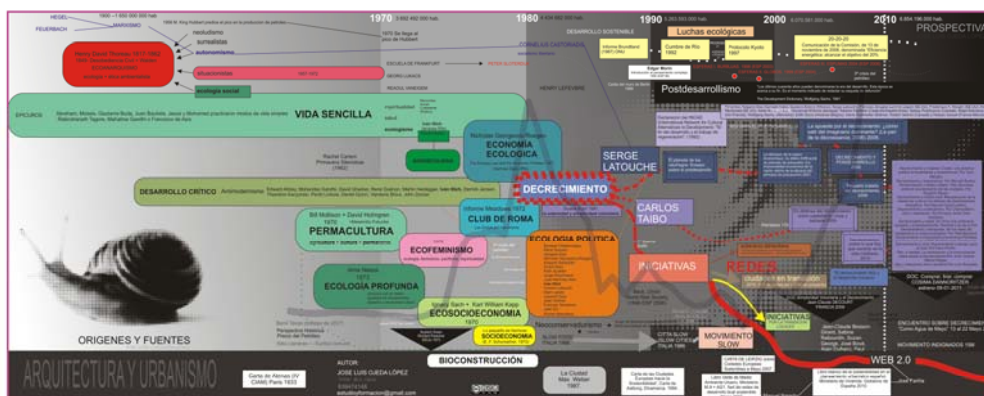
HEGEL
FEUERBACH
MARXISMO
neoludismo
surrealistas
autonomismo
Henry David Thoreau 1817-1862
situacionismo
ecología social
1970
1980
1990
2000
2010
PROSPECTIVA
Luchas ecológicas
DESARROLLO SOSTENIBLE
CORNELIUS CASTORIADIS
ESCUELA DE FRANKFURT
HENRY LEFEBVRE
Informe Brundtland (1987 ONU)
Cumbre de Río 1992
Protocolo Kyoto 1997
Postdesarrollismo
EPICUREO
VIDA SENCILLA
ECONOMÍA ECOLÓGICA
Rachel Carson Primavera Silenciosa
SERGE LATOUCHE
DECRECIMIENTO
DESARROLLO CRÍTICO
CARLOS TAIBO
Bill Mollison • David Holmgren 1978
PERMACULTURA
CLUB DE ROMA
ECOFEMINISMO
ECOLOGÍA POLÍTICA
INICIATIVAS
REDES
ECOLOGÍA PROFUNDA
Arne Naess 1973
Ignacy Sach • Karl William Kapp
ECOSOCIOECONOMÍA
SOCIOECONOMÍA
INICIATIVAS
MOVIMIENTO SLOW
ORIGENES Y FUENTES
ARQUITECTURA Y URBANISMO
Carta de Atenas (IV CIAM) París 1933
AUTOR:
JOSE LUIS OJEDA LÓPEZ
BIOCONSTRUCCIÓN
La Ciudad Max Weber 1967
CITTA SLOW
WEB 2.0